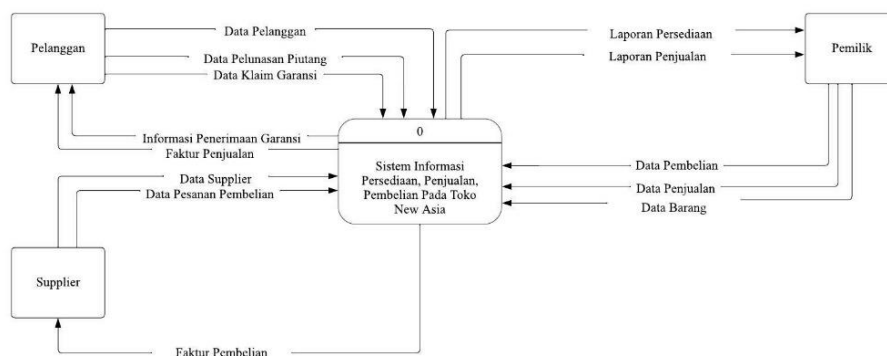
Pelanggan

Data Pelanggan

Data Pelunasan Piutang

Data Klaim Garansi

Laporan Persediaan

Laporan Penjualan

Pemilik

Informasi Penerimaan Garansi

Faktur Penjualan

0

Sistem Informasi Persediaan, Penjualan, Pembelian Pada Toko New Asia

Data Pembelian

Data Penjualan

Data Barang

Data Supplier

Data Pesanan Pembelian

Supplier

Faktur Pembelian